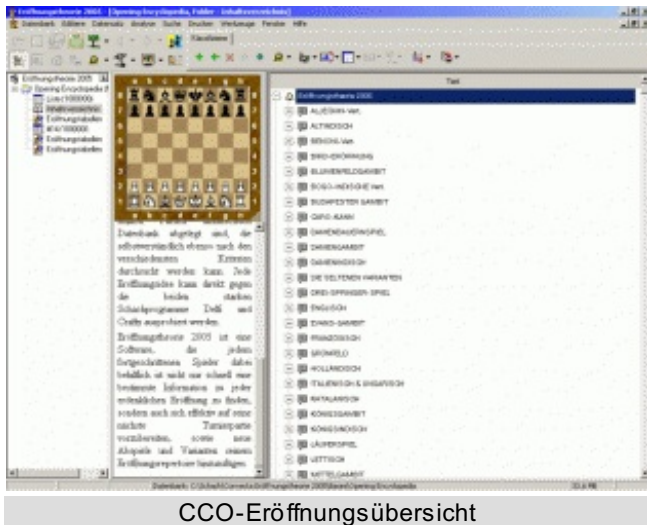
Eröffnungstheorie 2005 - [Opening Encyclopedia, Folder - Inhaltsverzeichnis]

Datenbank Editiere Datenansicht Analyse Suche Drucken Werkzeuge Fenster Hilfe

Eröffnungstheorie 2005
Opening Encyclopedia

Text

Eröffnungstheorie 2005
ALJECHIN-Vert.
ALTINDISCH
BENONI-Vert.
BIRD-ERÖFFNUNG
BLUMENFELDGAMBIT
BOGO-INDISCHE Vert.
BUDAPESTER GAMBIT
CARO-KANN
DAMENBAUERNSPIEL
DAMENGAMBIT
DAMENINDISCH
DIE SELTENEN VARIANTEN
DREI-SPRINGER-SPIEL
ENGLISCH
EVANS-GAMBIT
FRANZÖSISCH
GRÜNFELD
HOLLÄNDISCH
ITALIENISCH & UNGARISCH
KATALANISCH
KÖNIGSGAMBIT
KÖNIGSINDISCH
LÄUFERSPIEL
LETTISCH
MITTELGAMBIT

Datenbank abgelegt sind, die selbstverständlich ebenso nach den verschiedensten Kriterien durchsucht werden kann. Jede Eröffnungsidee kann direkt gegen die beiden starken Schachprogramme Deep Fritz und Crafty ausprobiert werden.

Eröffnungstheorie 2005 ist eine Software, die jedem fortgeschrittenen Spieler dabei behilflich ist nicht nur schnell eine bestimmte Information zu jeder wesentlichen Eröffnung zu finden, sondern auch sich effektiv auf seine nächste Turnierpartie vorzubereiten, sowie neue Abspiele und Varianten seinem Eröffnungsrepertoire hinzuzufügen.

CCO-Eröffnungsübersicht